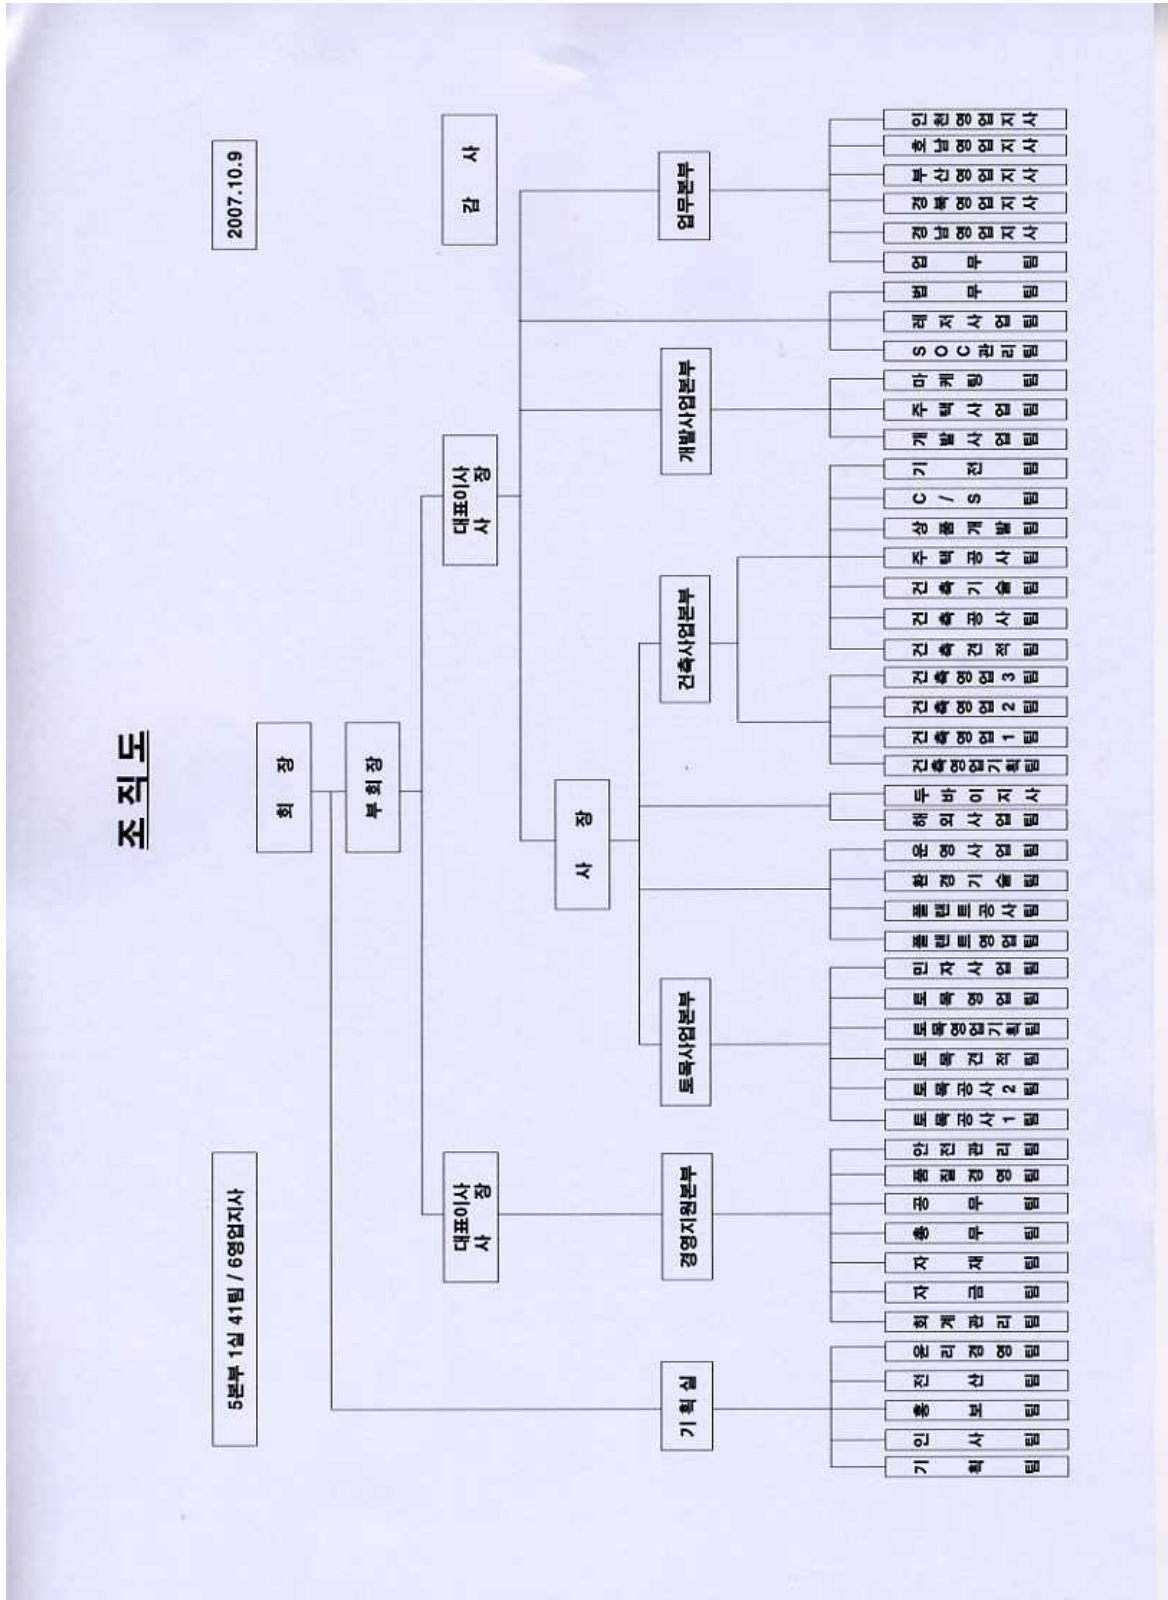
조직도

2007.10.9

5본부 1실 41팀 / 6영업지사

회장

부회장

대표이사 사장

대표이사 사장

감사

사장

업무본부

개발사업본부

건축사업본부

토목사업본부

경영지원본부

기획실

인천영업지사
호남영업지사
부산영업지사
경북영업지사
경남영업지사
업무팀
법무팀
레저사업팀
SOC관리팀
마케팅팀
주택사업팀
개발사업팀
기전팀
C/S팀
상품개발팀
주택공사팀
건축기술팀
건축공사팀
건축견적팀
건축영업3팀
건축영업2팀
건축영업1팀
건축영업기획팀
두바이지사
해외사업팀
원영사업팀
환경기술팀
플랜트공사팀
플랜트영업팀
민자사업팀
토목영업팀
토목영업기획팀
토목견적팀
토목공사2팀
토목공사1팀
안전관리팀
품질경영팀
공무팀
총무팀
자재팀
자금팀
회계관리팀
윤리경영팀
전산팀
홍보팀
인사팀
기획팀